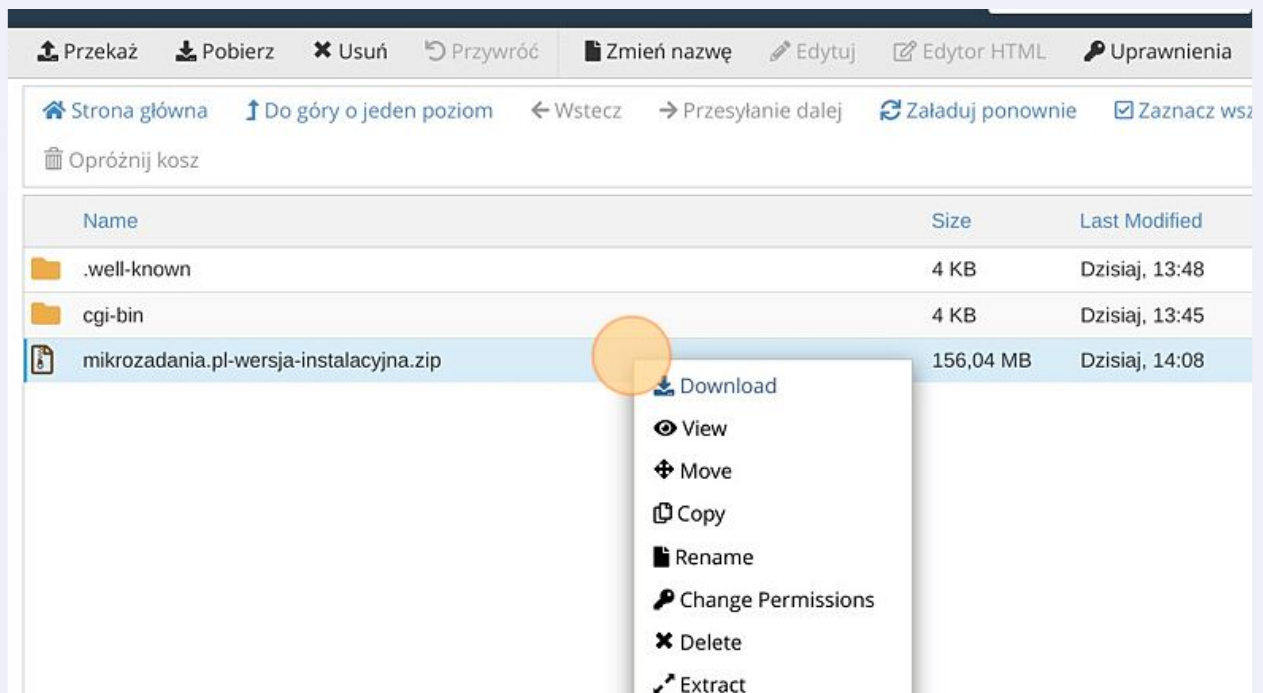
Przekaż Pobierz Usuń Przywróć Zmień nazwę Edytuj Edytor HTML Uprawnienia

Strona główna Do góry o jeden poziom Wstecz Przesyłanie dalej Załaduj ponownie Zaznacz wsz

Opróżnij kosz

| Name | Size | Last Modified |
|---|---|---|
| .well-known | 4 KB | Dzisiaj, 13:48 |
| cgi-bin | 4 KB | Dzisiaj, 13:45 |
| mikrozadania.pl-wersja-instalacyjna.zip | 156,04 MB | Dzisiaj, 14:08 |

Download
View
Move
Copy
Rename
Change Permissions
Delete
Extract